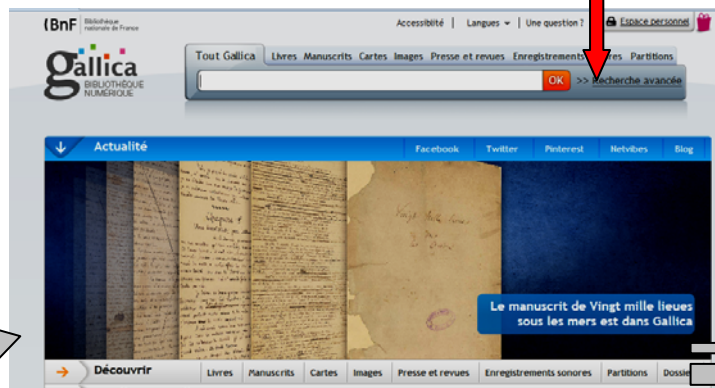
BnF Bibliothèque nationale de France

Accessibilité | Langues | Une question ? | Espace personnel

gallica BIBLIOTHÈQUE NUMÉRIQUE

Tout Gallica | Livres | Manuscrits | Cartes | Images | Presse et revues | Enregistrements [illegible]res | Partitions

OK >> Recherche avancée

Actualité

Facebook | Twitter | Pinterest | Netvibes | Blog

Le manuscrit de Vingt mille lieues sous les mers est dans Gallica

Découvrir

Livres | Manuscrits | Cartes | Images | Presse et revues | Enregistrements sonores | Partitions | Dossie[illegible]